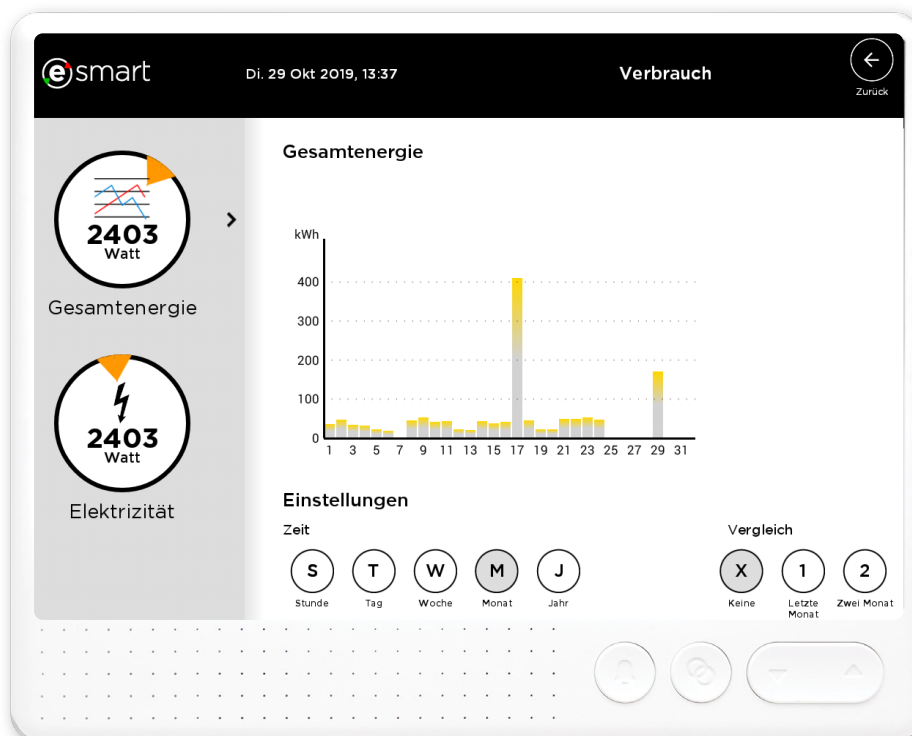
esmart

Di. 29 Okt 2019, 13:37

Verbrauch

Zurück

2403
Watt

Gesamtenergie

2403
Watt

Elektrizität

Gesamtenergie

kWh
400
300
200
100
0
1 3 5 7 9 11 13 15 17 19 21 23 25 27 29 31

Einstellungen

Zeit

S
Stunde

T
Tag

W
Woche

M
Monat

J
Jahr

Vergleich

X
Keine

1
Letzte Monat

2
Zwei Monat